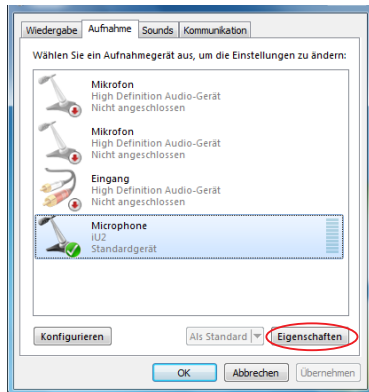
Wiedergabe Aufnahme Sounds Kommunikation

Wählen Sie ein Aufnahmegerät aus, um die Einstellungen zu ändern:

Mikrofon
High Definition Audio-Gerät
Nicht angeschlossen

Mikrofon
High Definition Audio-Gerät
Nicht angeschlossen

Eingang
High Definition Audio-Gerät
Nicht angeschlossen

Microphone
iU2
Standardgerät

Konfigurieren

Als Standard

Eigenschaften

OK

Abbrechen

Übernehmen